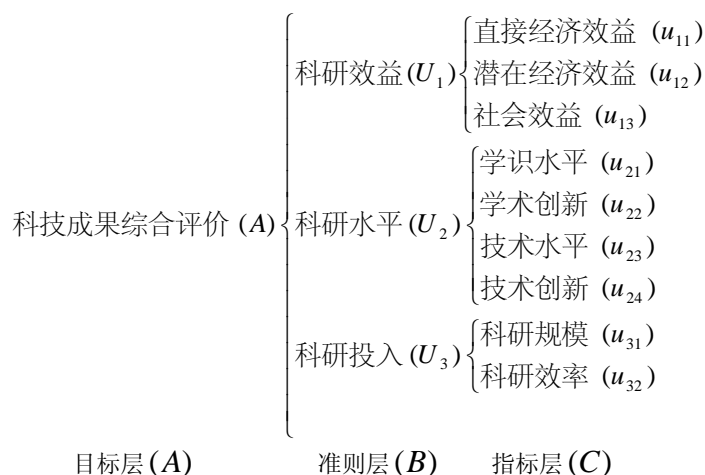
科技成果综合评价 $(A)$

科研效益 $(U_1)$
直接经济效益 $(u_{11})$
潜在经济效益 $(u_{12})$
社会效益 $(u_{13})$

科研水平 $(U_2)$
学识水平 $(u_{21})$
学术创新 $(u_{22})$
技术水平 $(u_{23})$
技术创新 $(u_{24})$

科研投入 $(U_3)$
科研规模 $(u_{31})$
科研效率 $(u_{32})$

目标层 $(A)$ 准则层 $(B)$ 指标层 $(C)$